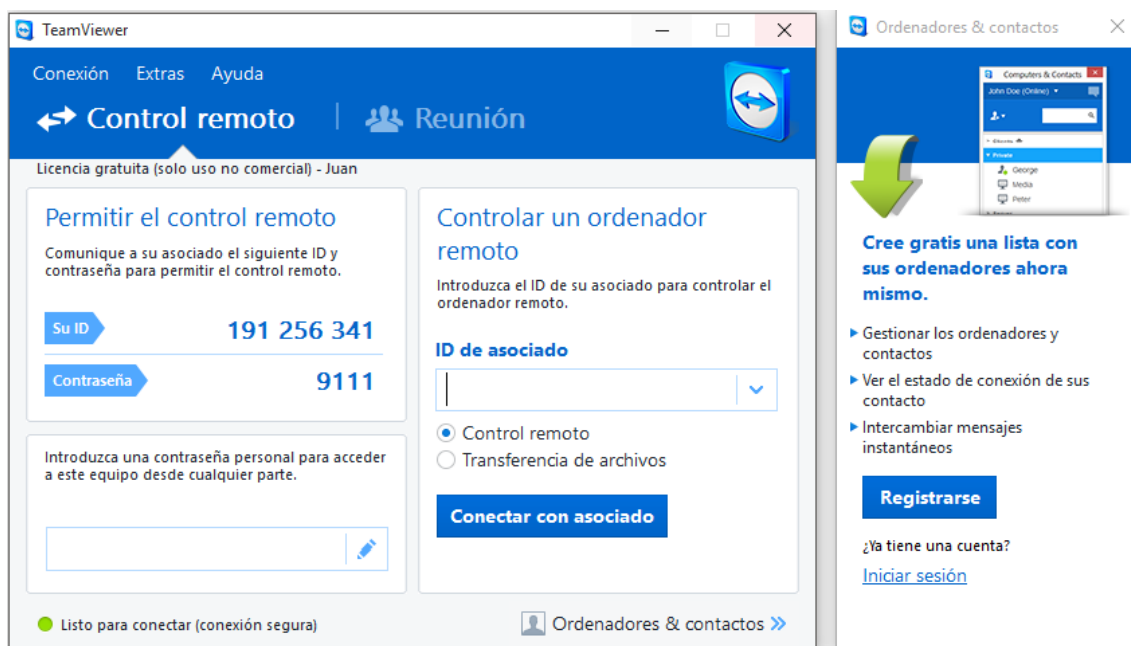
TeamViewer

Conexión Extras Ayuda

Control remoto | Reunión

Licencia gratuita (solo uso no comercial) - Juan

Permitir el control remoto

Comunique a su asociado el siguiente ID y contraseña para permitir el control remoto.

Su ID 191 256 341

Contraseña 9111

Introduzca una contraseña personal para acceder a este equipo desde cualquier parte.

Controlar un ordenador remoto

Introduzca el ID de su asociado para controlar el ordenador remoto.

ID de asociado

Control remoto

Transferencia de archivos

Conectar con asociado

Listo para conectar (conexión segura)

Ordenadores & contactos

Ordenadores & contactos

Computers & Contacts

John Doe (Online)

Private

George

Media

Peter

Cree gratis una lista con sus ordenadores ahora mismo.

Gestionar los ordenadores y contactos

Ver el estado de conexión de sus contacto

Intercambiar mensajes instantáneos

Registrarse

¿Ya tiene una cuenta?

Iniciar sesión